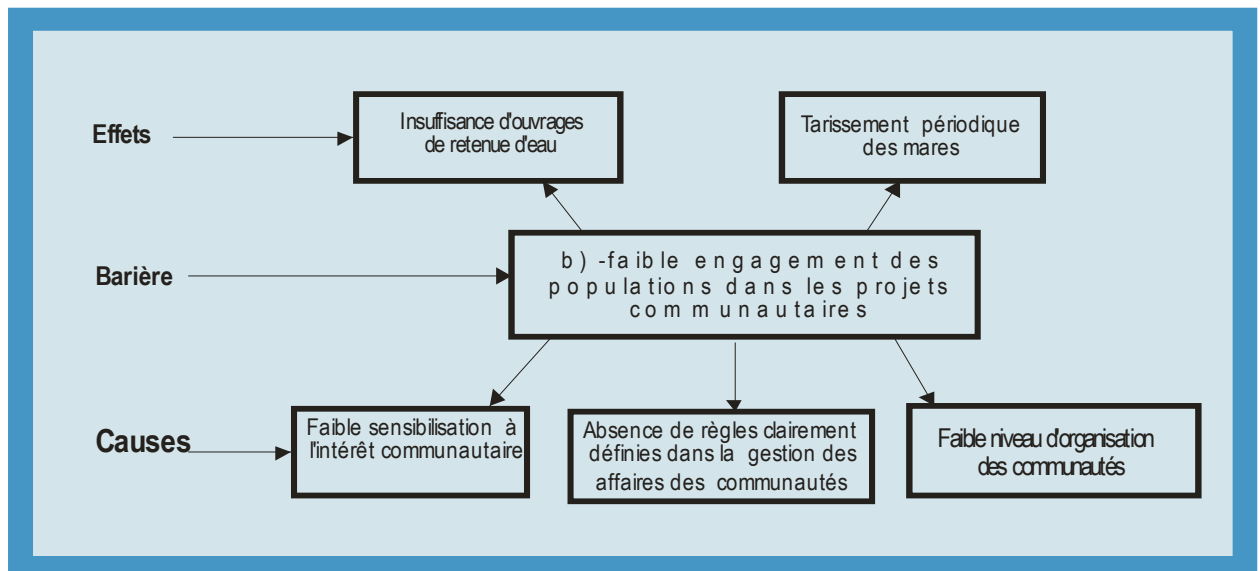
Effets

Insuffisance d'ouvrages de retenue d'eau

Tarissement périodique des mares

Barière

b) -faible engagement des populations dans les projets communautaires

Causes

Faible sensibilisation à l'intérêt communautaire

Absence de règles clairement définies dans la gestion des affaires des communautés

Faible niveau d'organisation des communautés